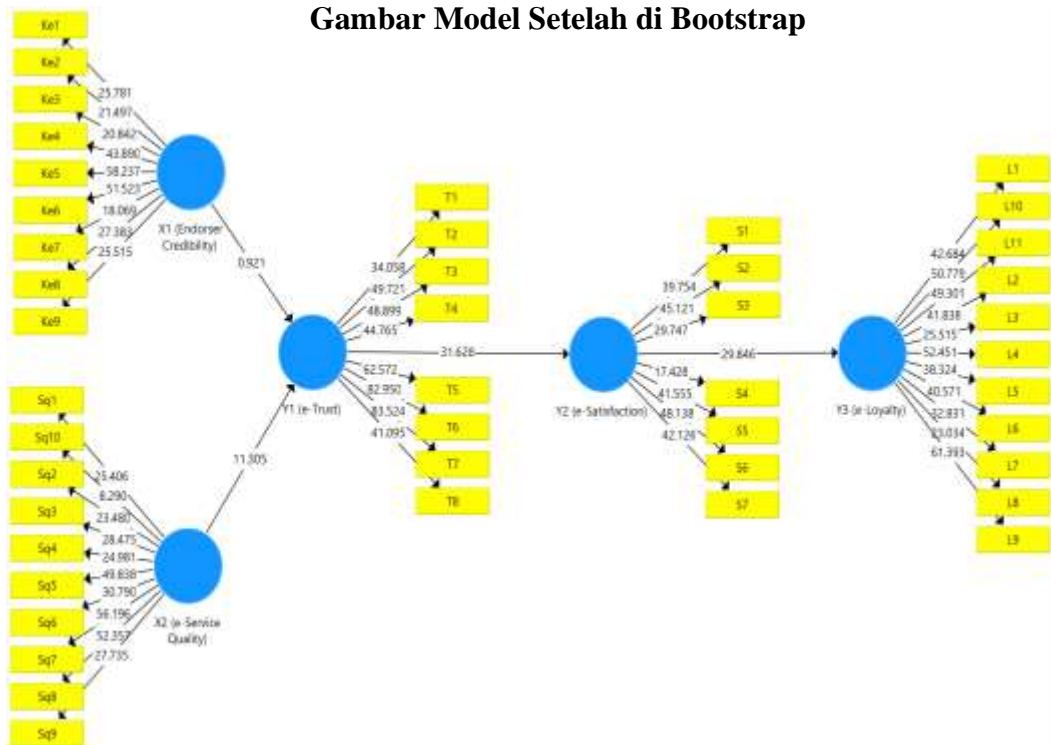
Gambar Model Setelah di Bootstrap

Ke1
Ke2
Ke3
Ke4
Ke5
Ke6
Ke7
Ke8
Ke9

25.781
21.497
20.842
43.890
58.237
51.523
18.069
27.383
25.515

X1 (Endorser Credibility)

0.921

Sq1
Sq10
Sq2
Sq3
Sq4
Sq5
Sq6
Sq7
Sq8
Sq9

25.406
8.290
23.480
28.475
24.981
49.838
30.790
56.196
52.357
27.735

X2 (e-Service Quality)

11.305

Y1 (e-Trust)

T1
T2
T3
T4
T5
T6
T7
T8

34.058
49.721
48.899
44.765
62.572
82.992
83.524
41.095

31.628

Y2 (e-Satisfaction)

S1
S2
S3
S4
S5
S6
S7

39.754
45.121
29.747
17.428
41.555
48.138
42.128

29.846

Y3 (e-Loyalty)

L1
L10
L11
L2
L3
L4
L5
L6
L7
L8
L9

42.684
50.775
49.301
41.838
25.515
52.451
38.324
40.571
32.831
23.034
61.393